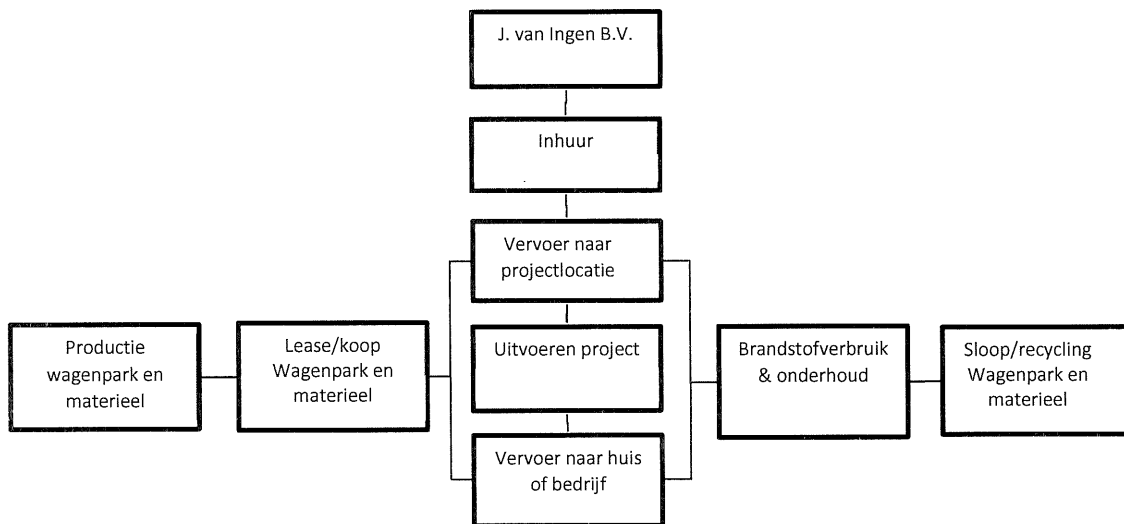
J. van Ingen B.V.

Inhuur

Vervoer naar projectlocatie

Uitvoeren project

Vervoer naar huis of bedrijf

Productie wagenpark en materieel

Lease/koop Wagenpark en materieel

Brandstofverbruik & onderhoud

Sloop/recycling Wagenpark en materieel